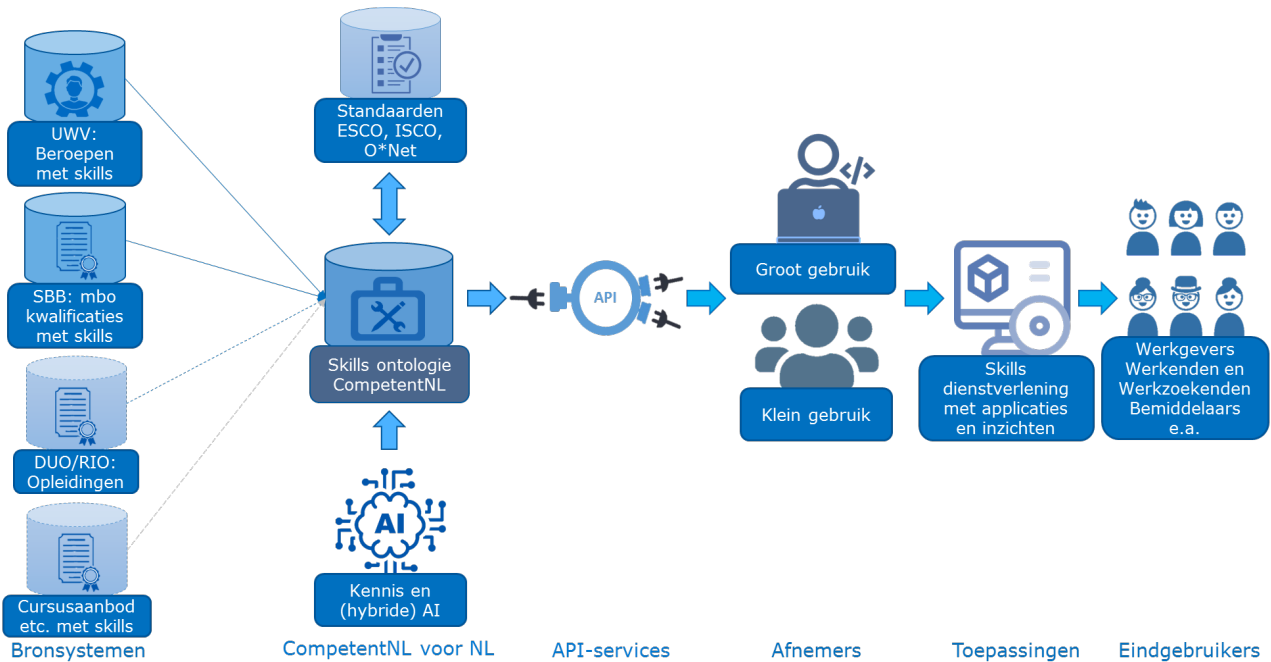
UWV: Beroepen met skills

SBB: mbo kwalificaties met skills

DUO/RIO: Opleidingen

Cursusaanbod etc. met skills

Bronsystemen

Standaarden ESCO, ISCO, O*Net

Skills ontologie CompetentNL

AI

Kennis en (hybride) AI

CompetentNL voor NL

API

API-services

Groot gebruik

Klein gebruik

Afnemers

Skills dienstverlening met applicaties en inzichten

Toepassingen

Werkgevers Werkenden en Werkzoekenden Bemiddelaars e.a.

Eindgebruikers